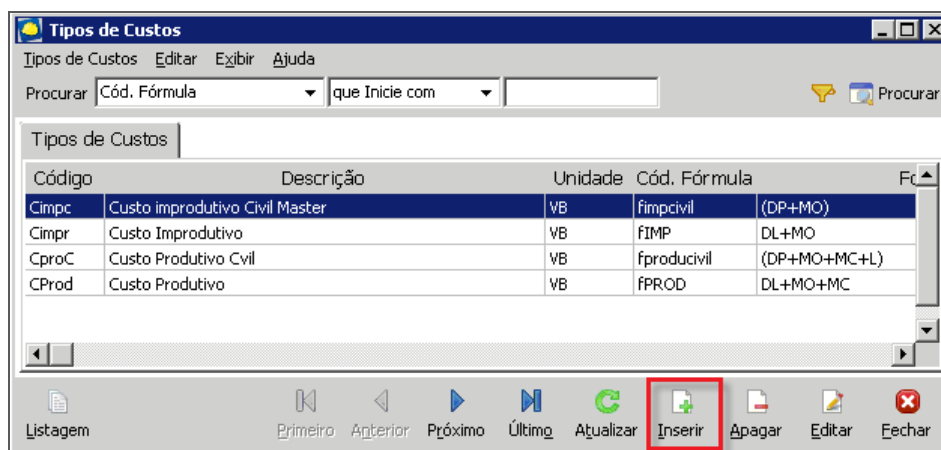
Tipos de Custos

Tipos de Custos Editar Exibir Ajuda

Procurar Cód. Fórmula que Inicie com Procurar

Tipos de Custos

| Código | Descrição | Unidade | Cód. Fórmula | Fó |
|---|---|---|---|---|
| Cimpc | Custo improdutivo Civil Master | VB | fimpcivil | (DP+MO) |
| Cimpr | Custo Improdutivo | VB | fIMP | DL+MO |
| CproC | Custo Produtivo Cvil | VB | fproducivil | (DP+MO+MC+L) |
| CProd | Custo Produtivo | VB | fPROD | DL+MO+MC |

Listagem Primeiro Anterior Próximo Último Atualizar Inserir Apagar Editar Fechar